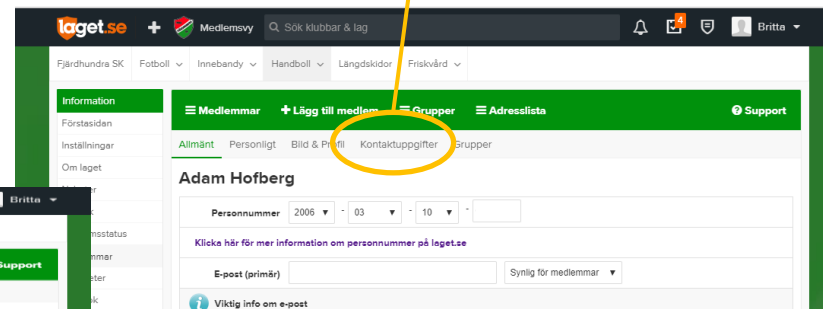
laget.se
Medlemsvy
Sök klubbar & lag
4
Britta

Fjärdhundra SK | Fotboll | Innebandy | Handboll | Längdskidor | Friskvård

Information
Förstasidan
Inställningar
Om laget
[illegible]
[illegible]
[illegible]msstatus
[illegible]mmar
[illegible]eter
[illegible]k

Britta
Support

Medlemmar | Lägg till medlem | Grupper | Adresslista | Support

Allmänt | Personligt | Bild & Profil | Kontaktuppgifter | Grupper

Adam Hofberg

Personnummer 2006 - 03 - 10 -

Klicka här för mer information om personnummer på laget.se

E-post (primär) Synlig för medlemmar

Viktig info om e-post